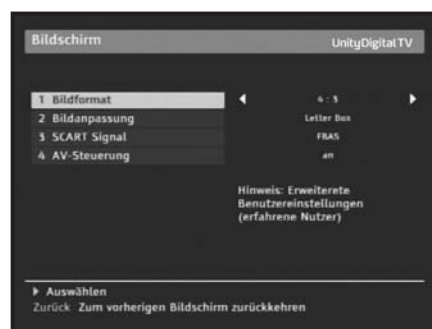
Bildschirm

UnityDigitalTV

1 Bildformat

◀ 4 : 3 ▶

2 Bildanpassung

Letter Box

3 SCART Signal

FBAS

4 AV-Steuerung

an

Hinweis: Erweiterete Benutzereinstellungen (erfahrene Nutzer)

▶ Auswählen

Zurück Zum vorherigen Bildschirm zurückkehren